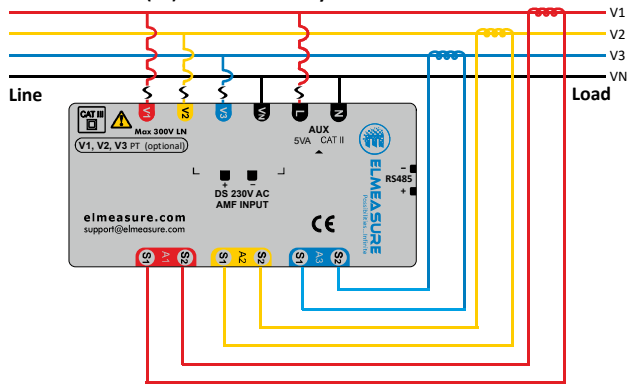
V1
V2
V3
VN
Line
Load
CAT III
Max 300V LN
V1, V2, V3 PT (optional)
V1 V2 V3 Vn L N
AUX
5VA CAT II
DS 230V AC
AMF INPUT
+ -
RS485
- +
ELMEASURE
elmeasure.com
support@elmeasure.com
CE
S1 A1 S2
S1 A2 S2
S1 A3 S2